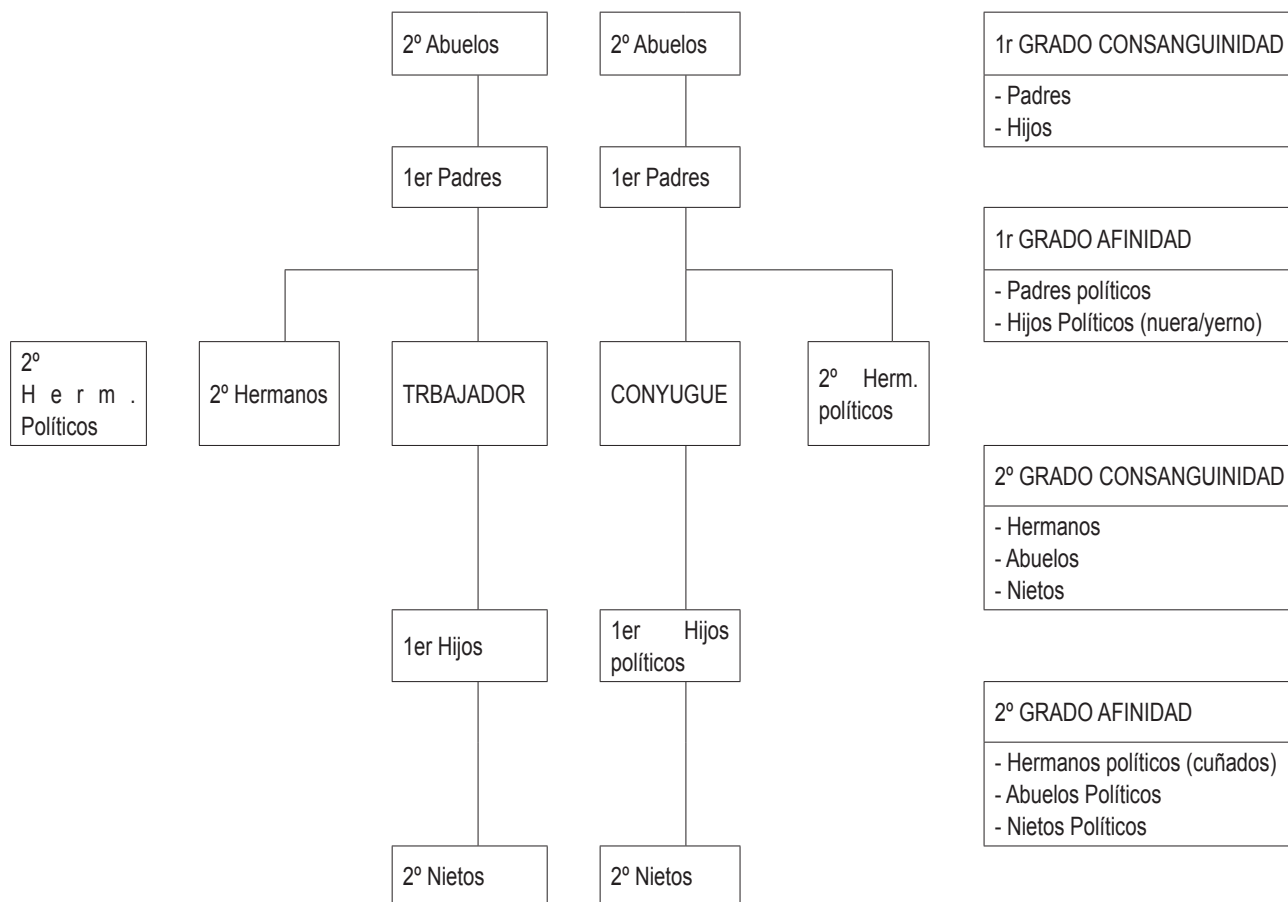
2º Abuelos

2º Abuelos

1er Padres

1er Padres

2º Herm. Políticos

2º Hermanos

TRBAJADOR

CONYUGUE

2º Herm. políticos

1er Hijos

1er Hijos políticos

2º Nietos

2º Nietos

1r GRADO CONSANGUINIDAD

- Padres
- Hijos

1r GRADO AFINIDAD

- Padres políticos
- Hijos Políticos (nuera/yerno)

2º GRADO CONSANGUINIDAD

- Hermanos
- Abuelos
- Nietos

2º GRADO AFINIDAD

- Hermanos políticos (cuñados)
- Abuelos Políticos
- Nietos Políticos